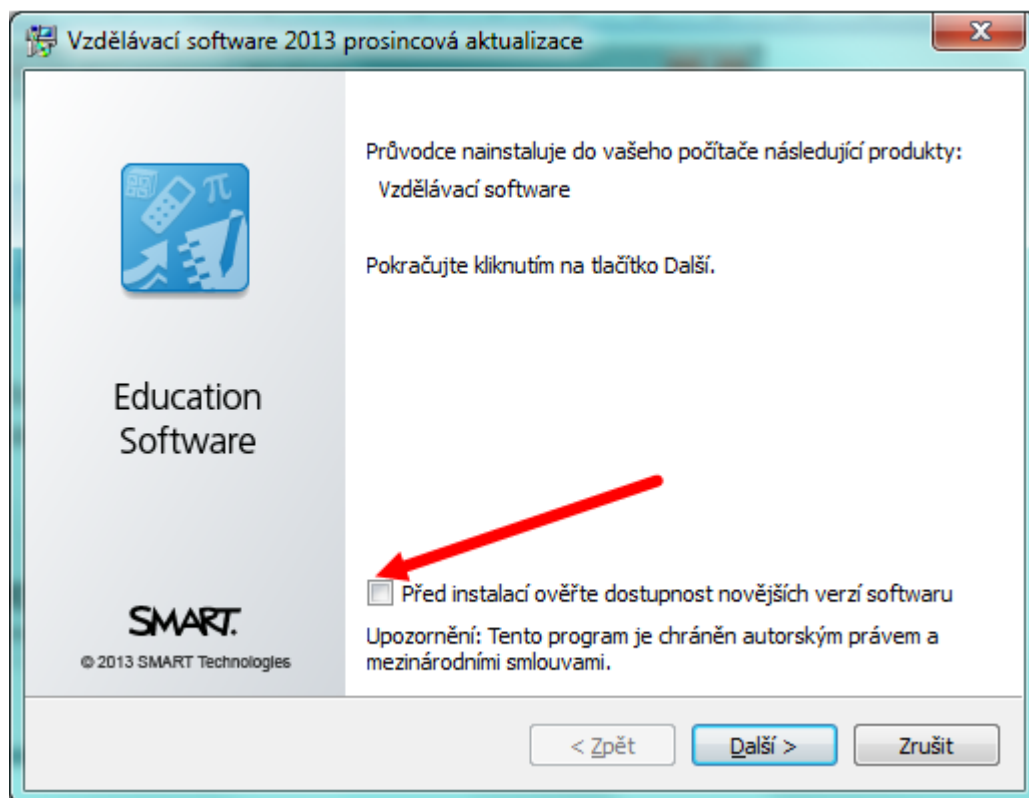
Vzdělávací software 2013 prosincová aktualizace

Education Software

SMART.

© 2013 SMART Technologies

Průvodce nainstaluje do vašeho počítače následující produkty:

Vzdělávací software

Pokračujte kliknutím na tlačítko Další.

Před instalací ověřte dostupnost novějších verzí softwaru

Upozornění: Tento program je chráněn autorským právem a mezinárodními smlouvami.

< Zpět

Další >

Zrušit